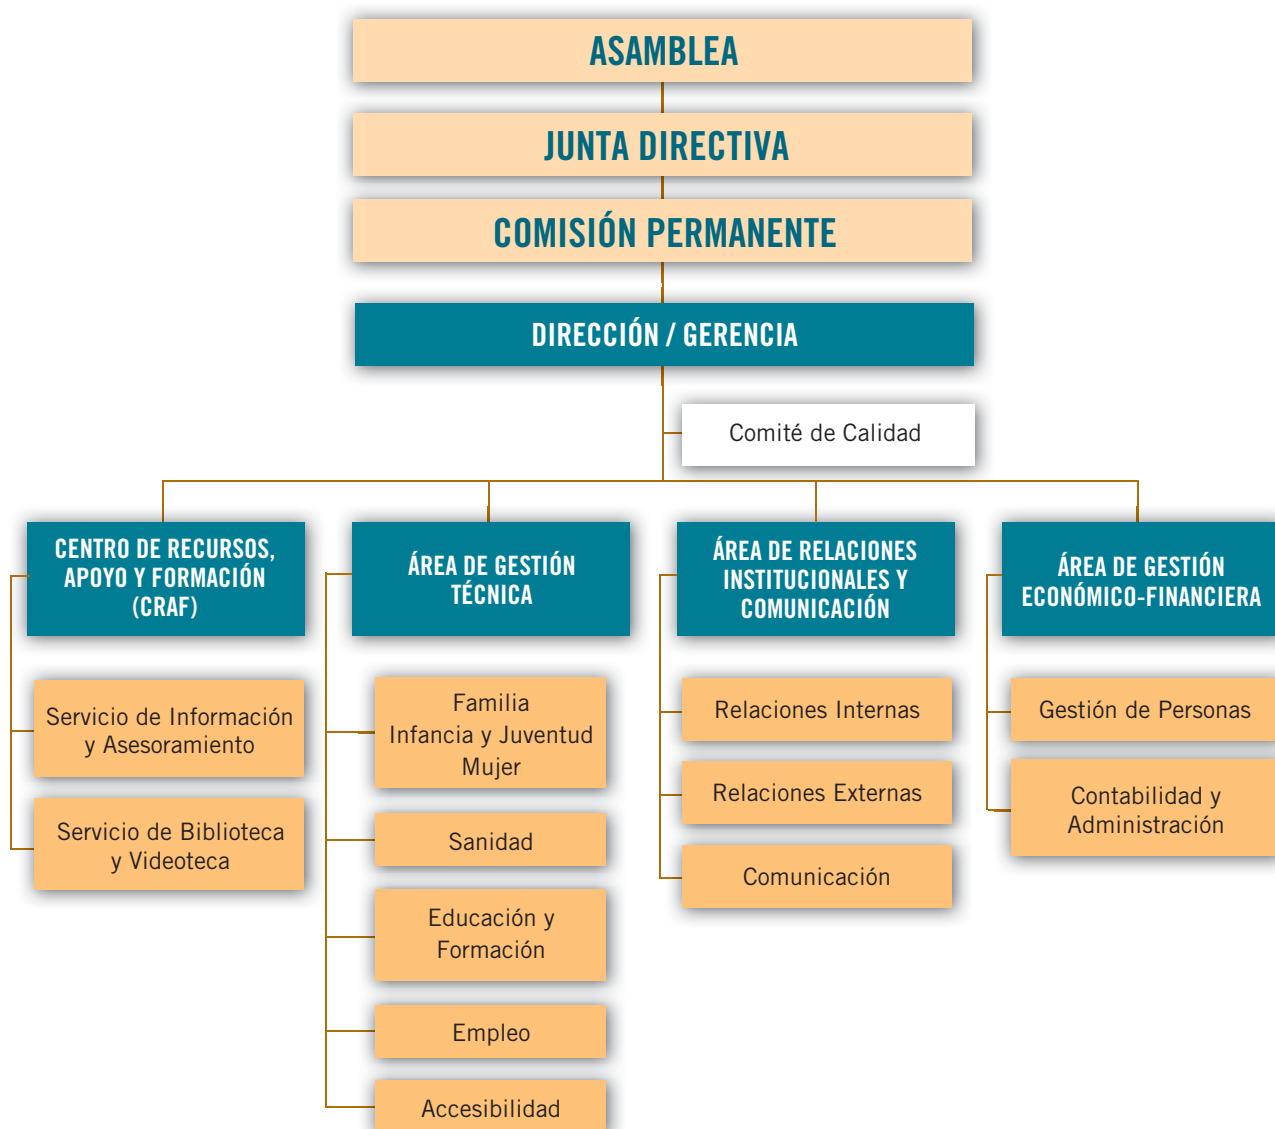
ASAMBLEA

JUNTA DIRECTIVA

COMISIÓN PERMANENTE

DIRECCIÓN / GERENCIA

Comité de Calidad

CENTRO DE RECURSOS, APOYO Y FORMACIÓN (CRAF)

Servicio de Información y Asesoramiento

Servicio de Biblioteca y Videoteca

ÁREA DE GESTIÓN TÉCNICA

Familia Infancia y Juventud Mujer

Sanidad

Educación y Formación

Empleo

Accesibilidad

ÁREA DE RELACIONES INSTITUCIONALES Y COMUNICACIÓN

Relaciones Internas

Relaciones Externas

Comunicación

ÁREA DE GESTIÓN ECONÓMICO-FINANCIERA

Gestión de Personas

Contabilidad y Administración